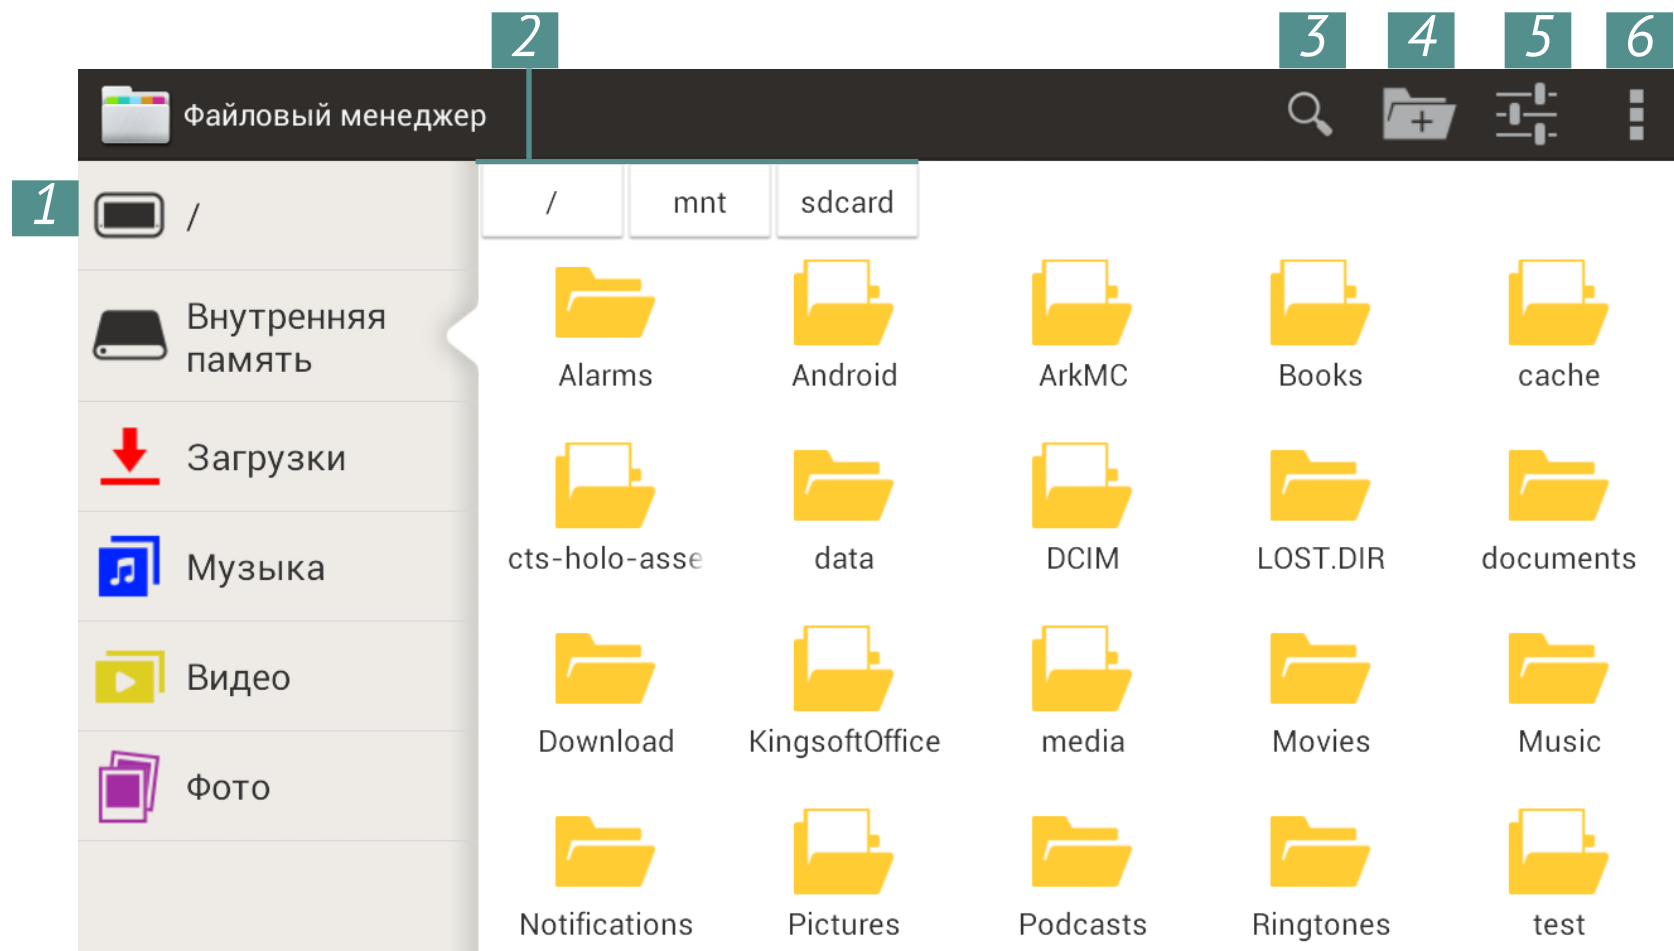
2 3 4 5 6

Файловый менеджер

1

/

Внутренняя память

Загрузки

Музыка

Видео

Фото

/ mnt sdcard

Alarms
Android
ArkMC
Books
cache
cts-holo-asse
data
DCIM
LOST.DIR
documents
Download
KingsoftOffice
media
Movies
Music
Notifications
Pictures
Podcasts
Ringtones
test